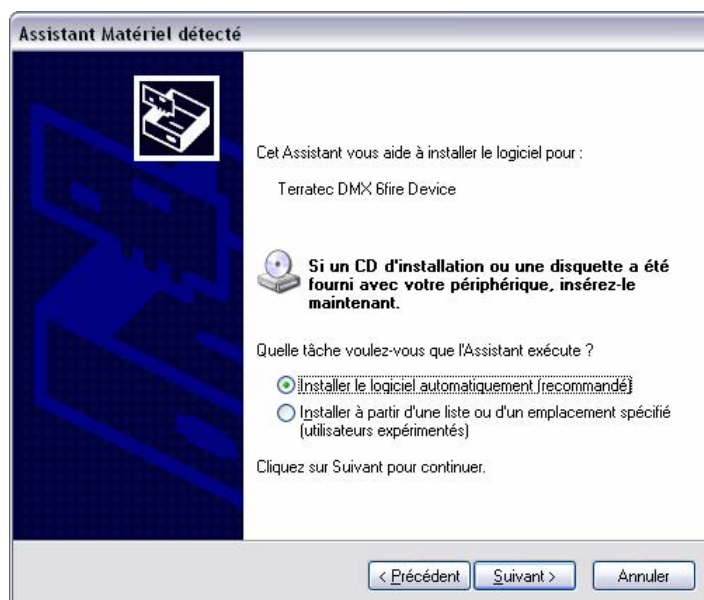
Assistant Matériel détecté

Cet Assistant vous aide à installer le logiciel pour :

Terratec DMX 6fire Device

Si un CD d'installation ou une disquette a été fourni avec votre périphérique, insérez-le maintenant.

Quelle tâche voulez-vous que l'Assistant exécute ?

Installer le logiciel automatiquement (recommandé)

Installer à partir d'une liste ou d'un emplacement spécifié (utilisateurs expérimentés)

Cliquez sur Suivant pour continuer.

< Précédent | Suivant > | Annuler